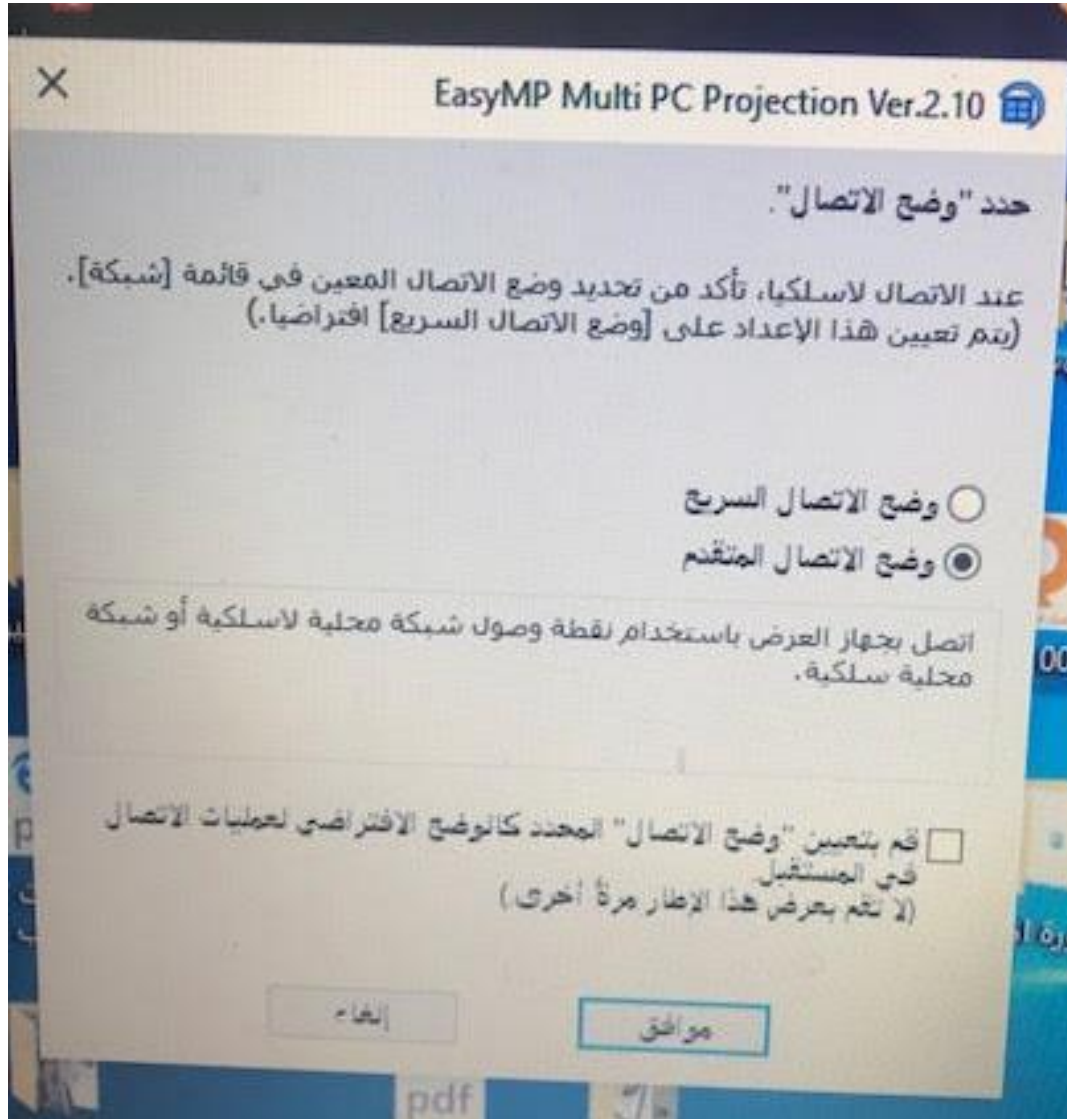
EasyMP Multi PC Projection Ver.2.10

حدد "وضع الاتصال".

عند الاتصال لاسلكيا، تأكد من تحديد وضع الاتصال المعين في قائمة [شبكة].
(يتم تعيين هذا الإعداد على [وضع الاتصال السريع] افتراضيا.)

وضع الاتصال السريع
وضع الاتصال المتقدم

اتصل بجهاز العرض باستخدام نقطة وصول شبكة محلية لاسلكية أو شبكة محلية سلكية.

قم بتعيين "وضع الاتصال" المحدد كالوضع الافتراضي لعمليات الاتصال في المستقبل
(لا تقم بعرض هذا الإطار مرة أخرى)

إلغاء
موافق

pdf